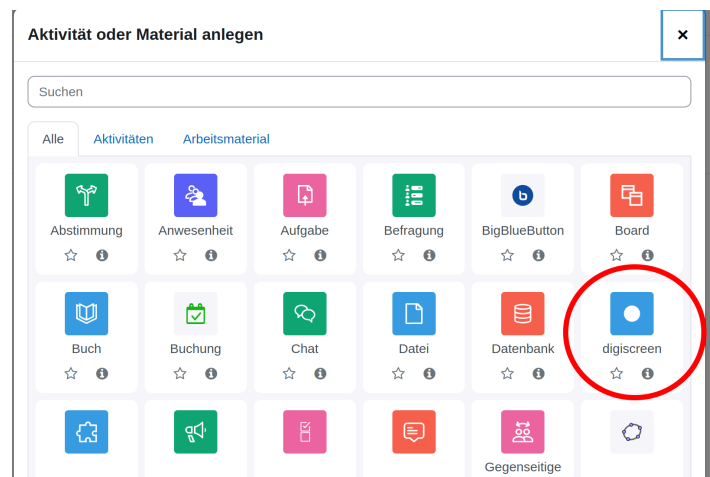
Aktivität oder Material anlegen

×

Suchen

Alle Aktivitäten Arbeitsmaterial

Abstimmung

Anwesenheit

Aufgabe

Befragung

BigBlueButton

Board

Buch

Buchung

Chat

Datei

Datenbank

digiscreen

Gegenseitige